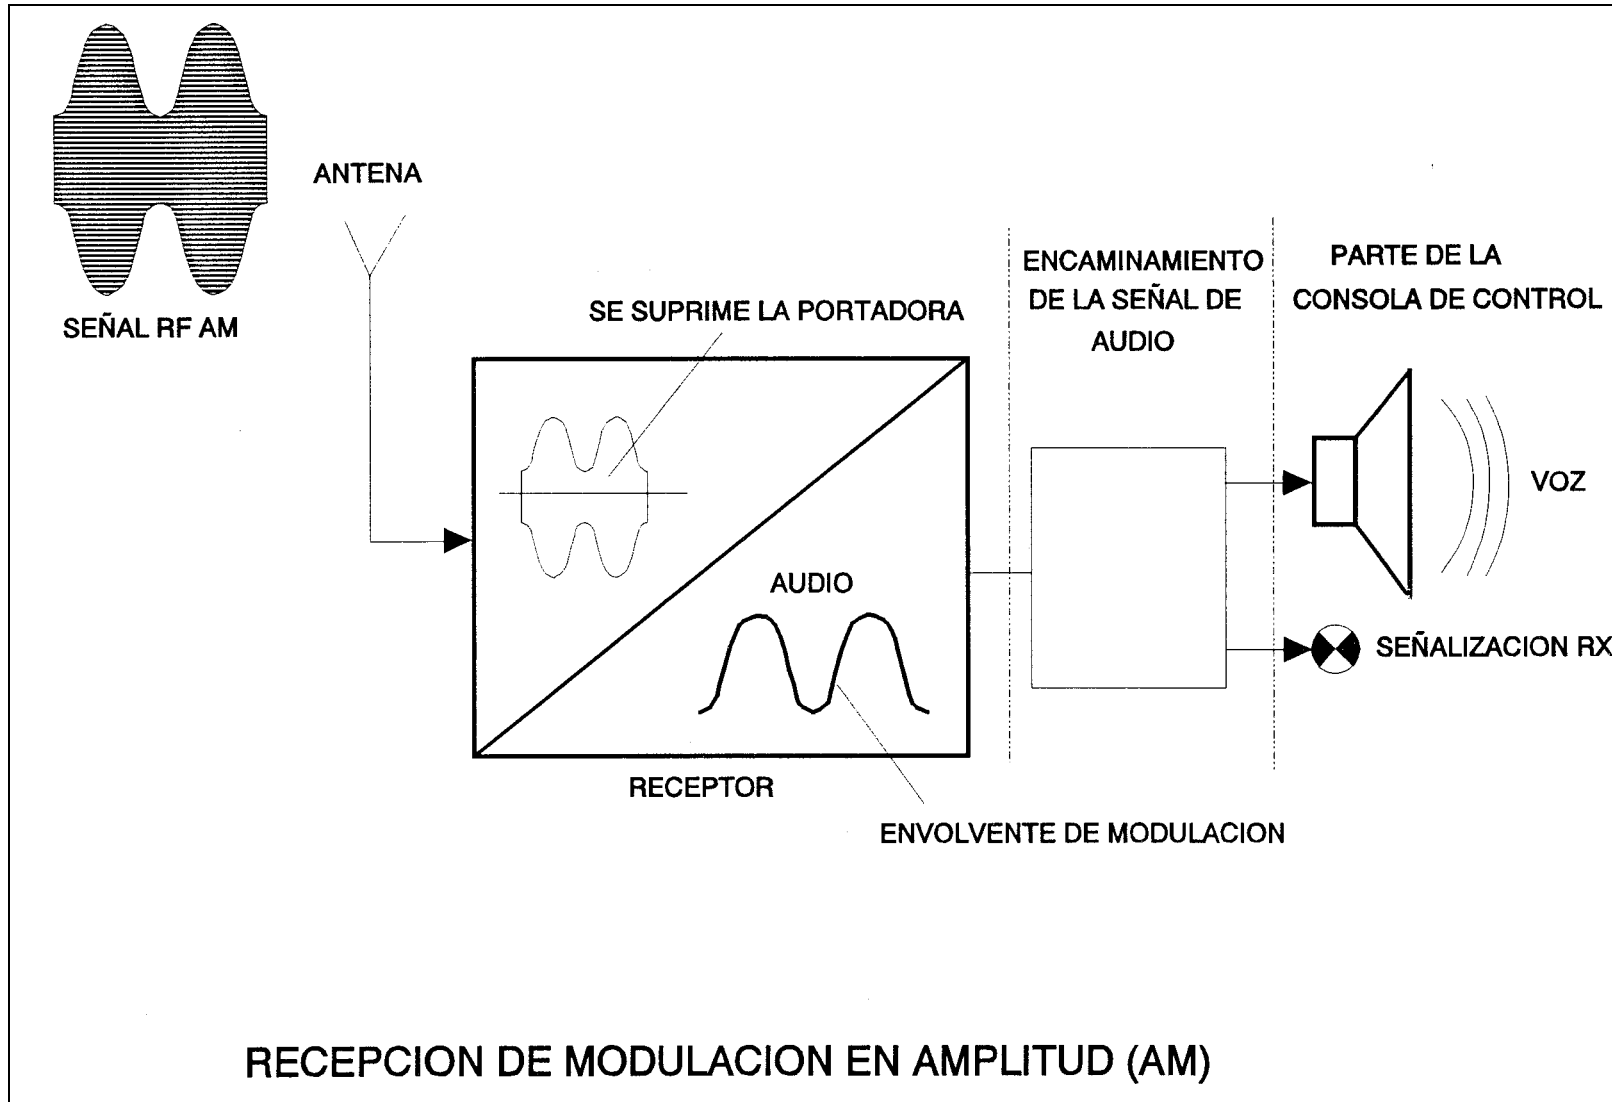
SEÑAL RF AM

ANTENA

SE SUPRIME LA PORTADORA

ENCAMINAMIENTO DE LA SEÑAL DE AUDIO

PARTE DE LA CONSOLA DE CONTROL

AUDIO

VOZ

SEÑALIZACION RX

RECEPTOR

ENVOLVENTE DE MODULACION

RECEPCION DE MODULACION EN AMPLITUD (AM)